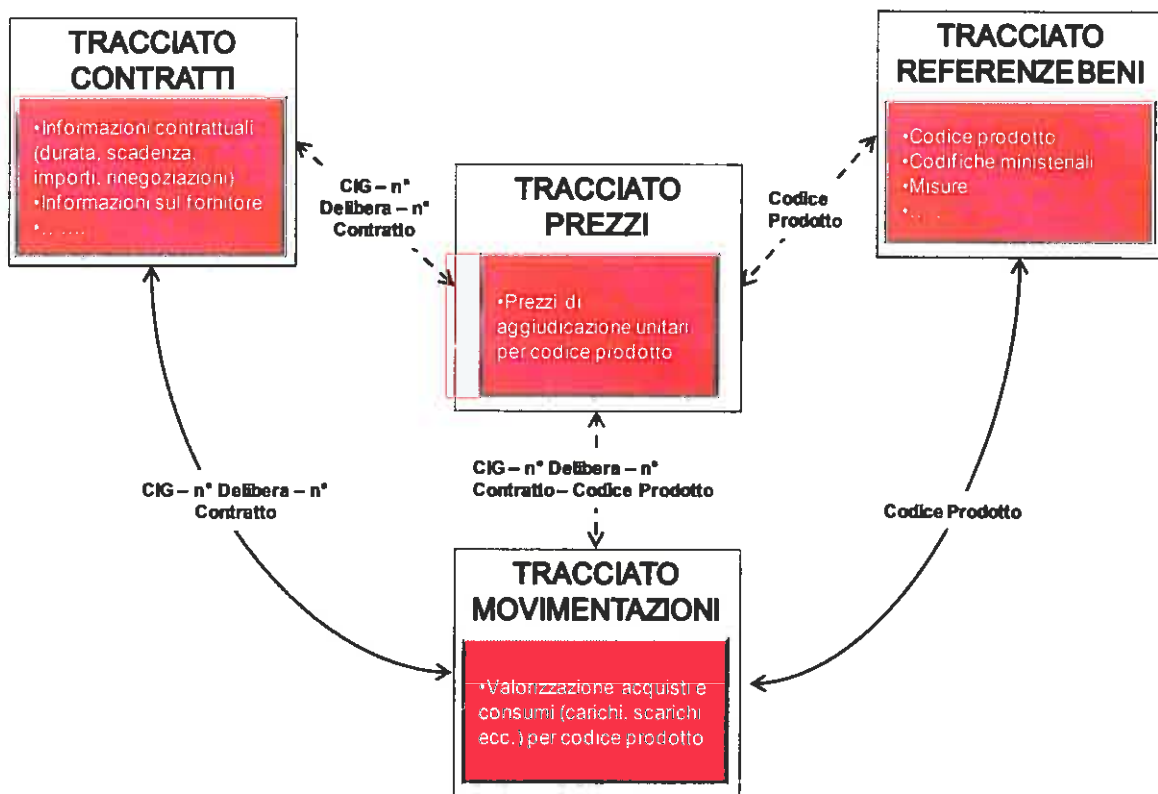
TRACCIATO CONTRATTI

•Informazioni contrattuali (durata, scadenza, importi, rinegoziazioni)
•Informazioni sul fornitore
•… ….

TRACCIATO REFERENZE BENI

•Codice prodotto
•Codifiche ministeriali
•Misure
•… .

CIG – n° Delibera – n° Contratto

TRACCIATO PREZZI

Codice Prodotto

•Prezzi di aggiudicazione unitari per codice prodotto

CIG – n° Delibera – n° Contratto

CIG – n° Delibera – n° Contratto – Codice Prodotto

Codice Prodotto

TRACCIATO MOVIMENTAZIONI

•Valorizzazione acquisti e consumi (carichi, scarichi ecc.) per codice prodotto